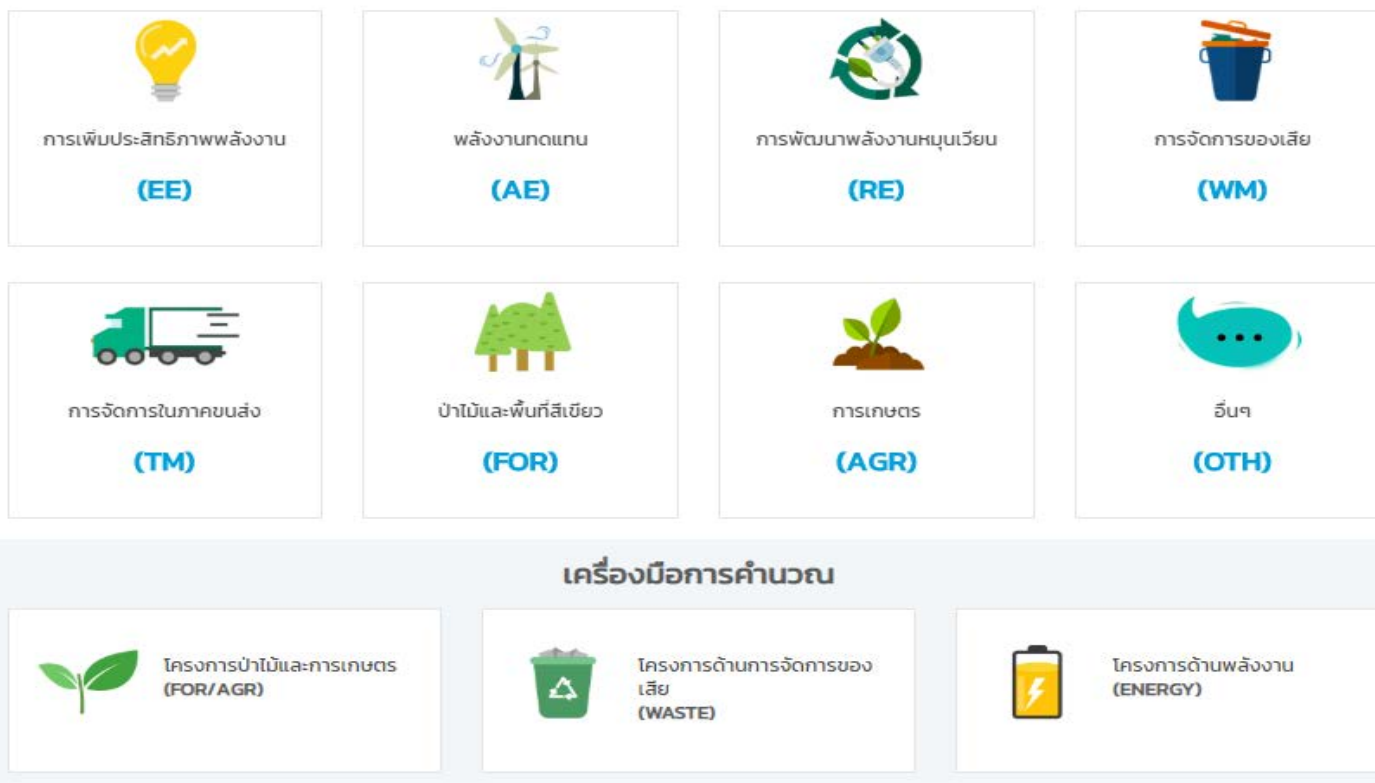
การเพิ่มประสิทธิภาพพลังงาน
(EE)

พลังงานทดแทน
(AE)

การพัฒนาพลังงานหมุนเวียน
(RE)

การจัดการของเสีย
(WM)

การจัดการในภาคขนส่ง
(TM)

ป่าไม้และพื้นที่สีเขียว
(FOR)

การเกษตร
(AGR)

อื่นๆ
(OTH)

เครื่องมือการคำนวณ

โครงการป่าไม้และการเกษตร
(FOR/AGR)

โครงการด้านการจัดการของเสีย
(WASTE)

โครงการด้านพลังงาน
(ENERGY)